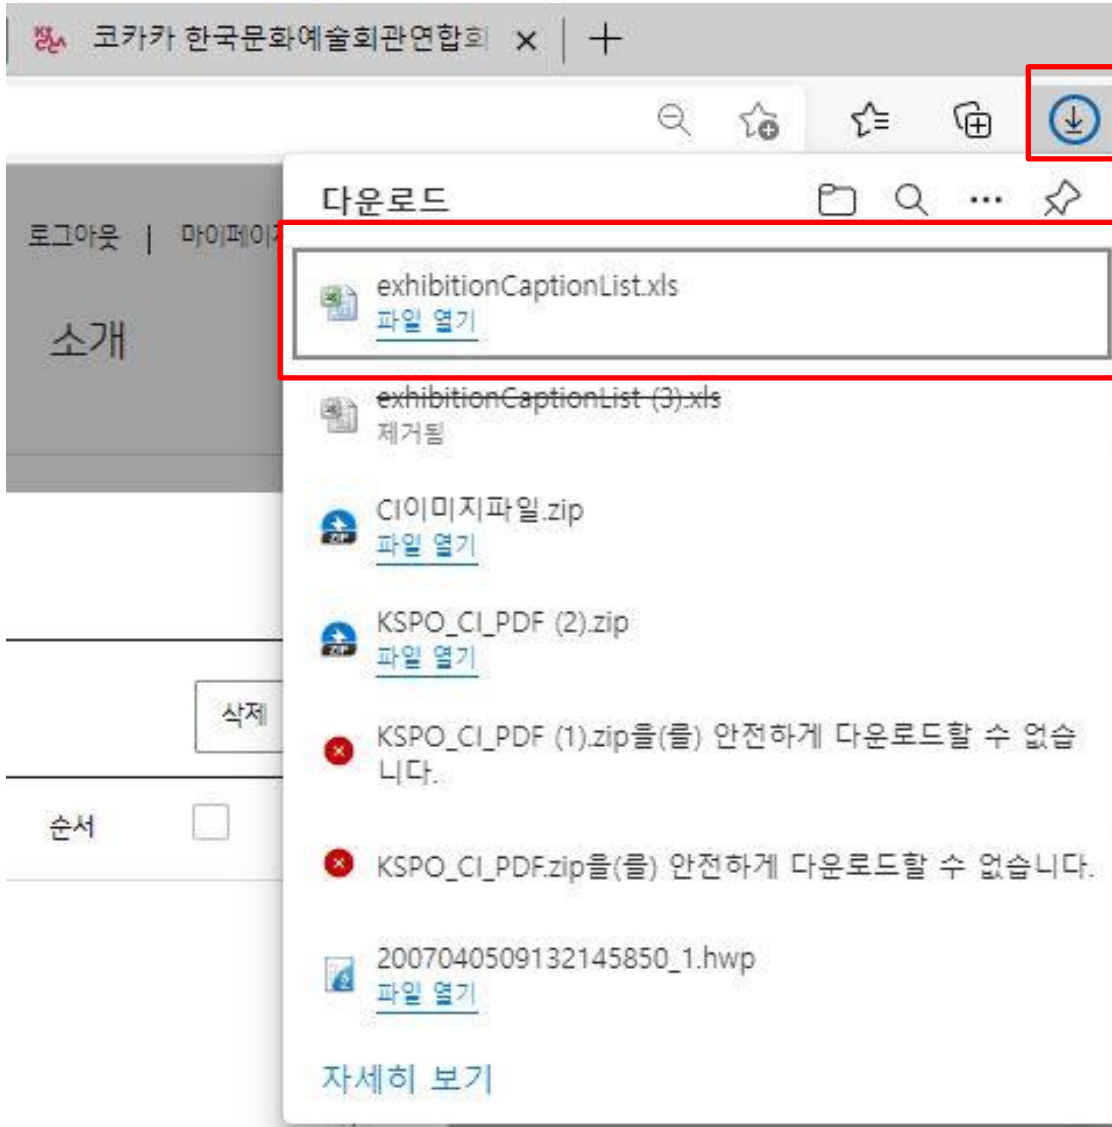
코카카 한국문화예술회관연합회

다운로드

로그아웃 | 마이페이지

소개

exhibitionCaptionList.xls
파일 열기

exhibitionCaptionList (3).xls
제거됨

CI이미지파일.zip
파일 열기

KSPO_CI_PDF (2).zip
파일 열기

삭제

KSPO_CI_PDF (1).zip을(를) 안전하게 다운로드할 수 없습니다.

순서

KSPO_CI_PDF.zip을(를) 안전하게 다운로드할 수 없습니다.

2007040509132145850_1.hwp
파일 열기

자세히 보기